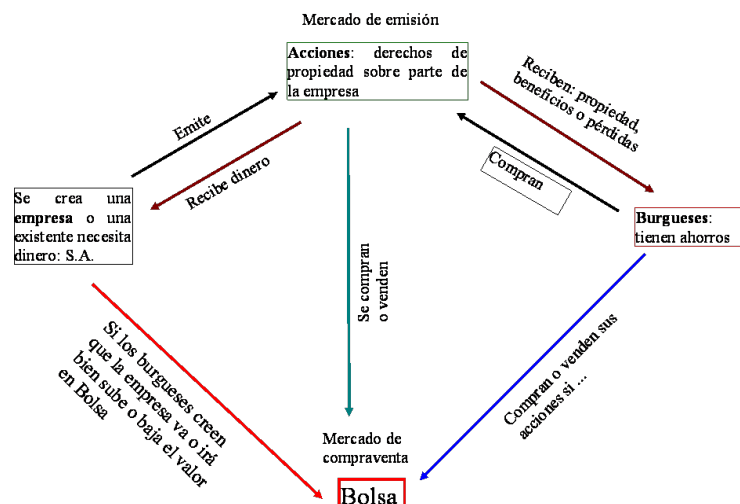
Mercado de emisión

**Acciones**: derechos de propiedad sobre parte de la empresa

Emite

Recibe dinero

Reciben: propiedad, beneficios o pérdidas

Compran

Se crea una **empresa** o una existente necesita dinero: S.A.

**Burgueses**: tienen ahorros

Se compran o venden

Si los burgueses creen que la empresa va o irá bien sube o baja el valor en Bolsa

Compran o venden sus acciones si ...

Mercado de compraventa

Bolsa